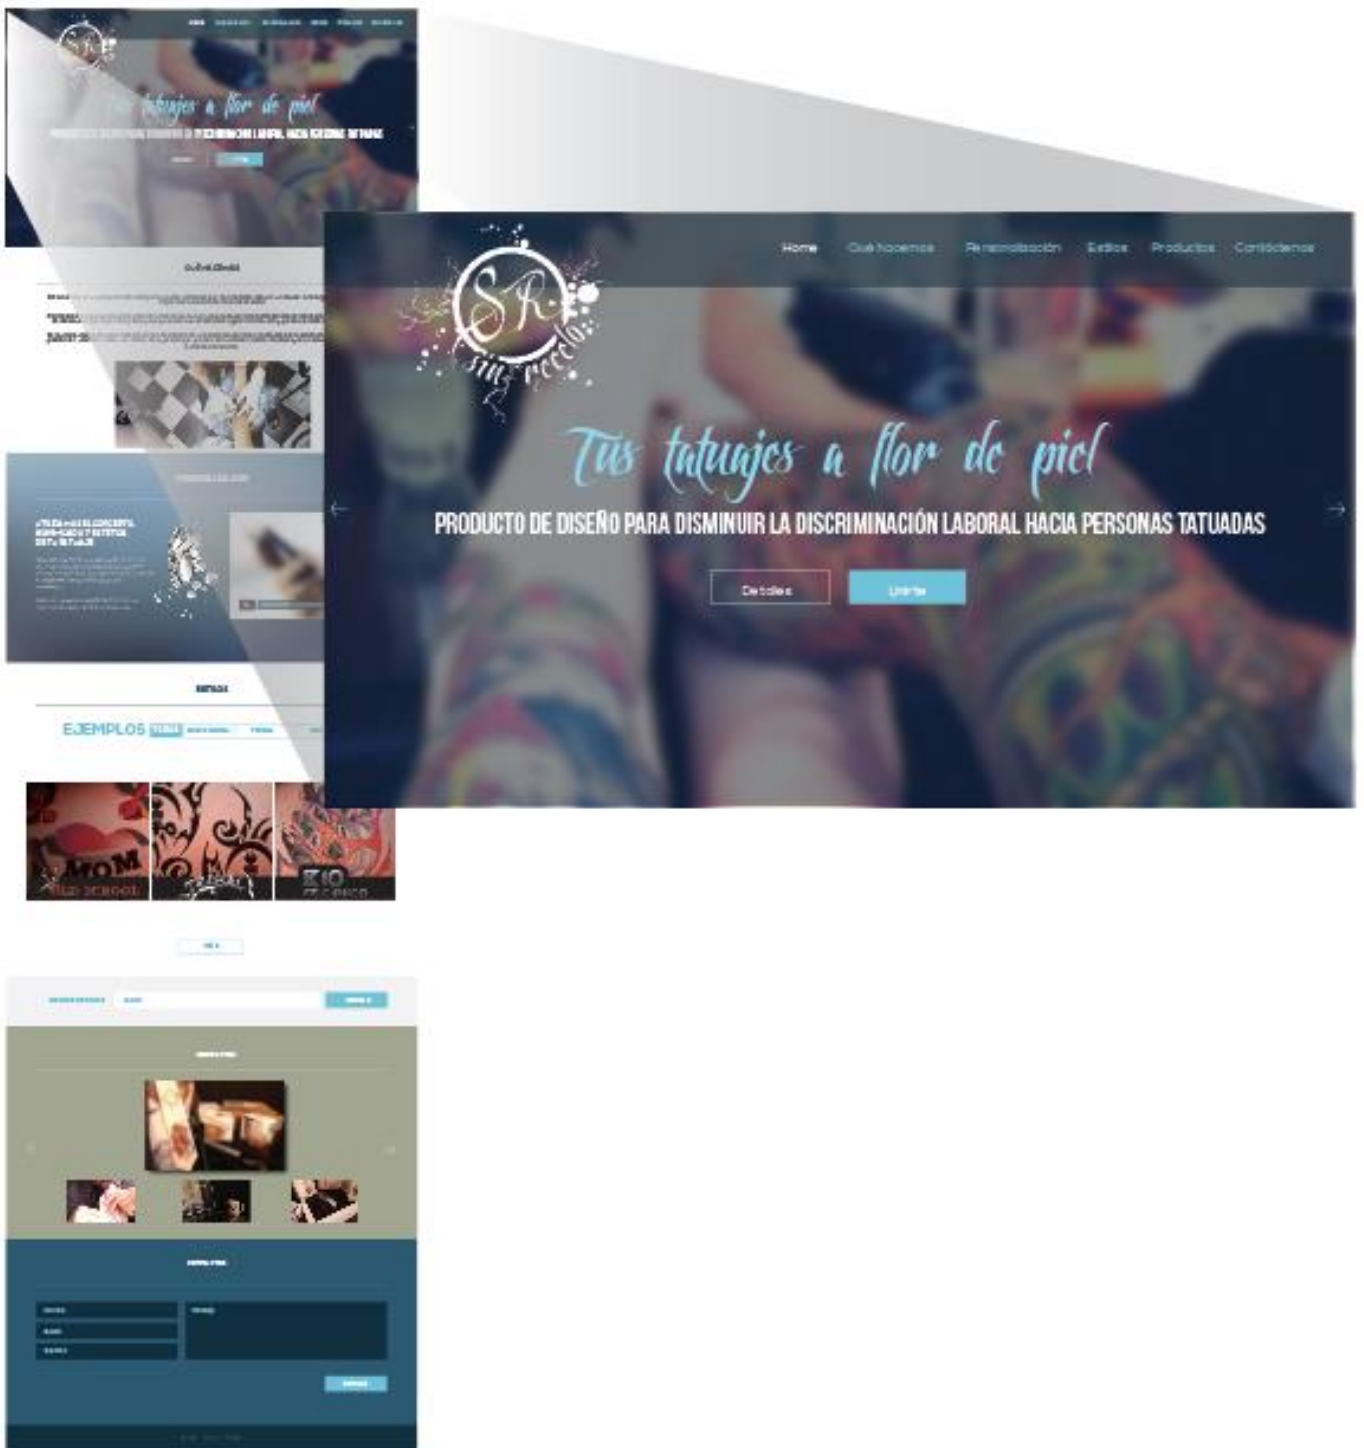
Home Qué hacemos Personalización Estilos Productos Contáctenos

SR sin recelo

Tus tatuajes a flor de piel

PRODUCTO DE DISEÑO PARA DISMINUIR LA DISCRIMINACIÓN LABORAL HACIA PERSONAS TATUADAS

Detalles Unirte

Tus tatuajes a flor de piel

PRODUCTO DE DISEÑO PARA DISMINUIR LA DISCRIMINACIÓN LABORAL HACIA PERSONAS TATUADAS

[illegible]

EJEMPLOS

MOM OLD SCHOOL

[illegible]